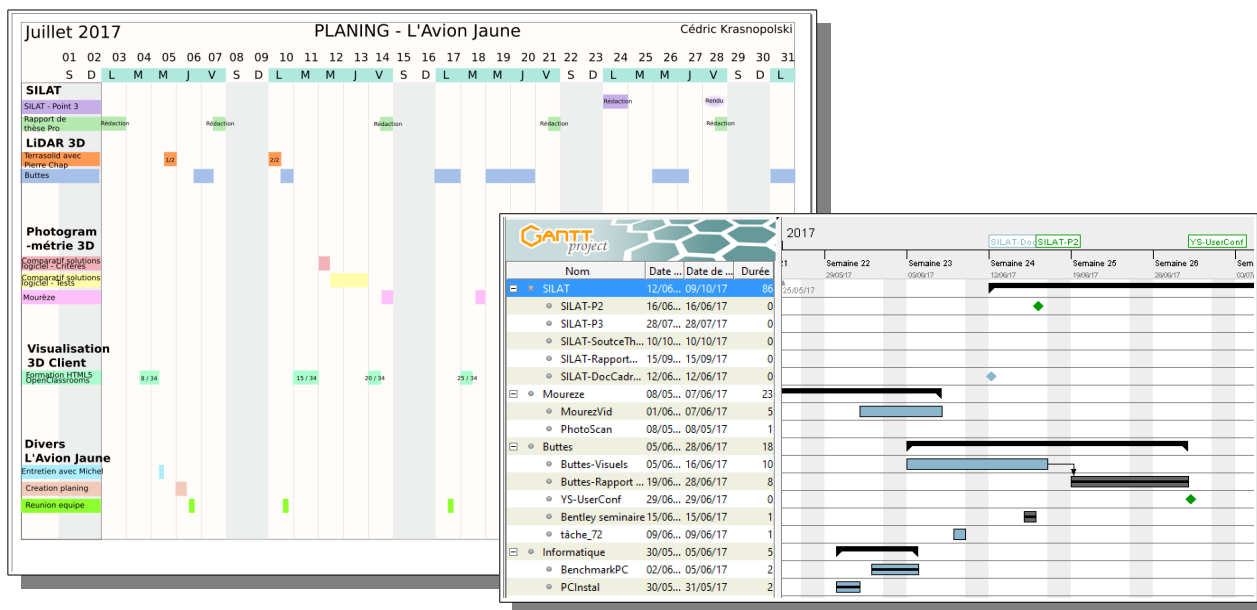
Juillet 2017 PLANING - L'Avion Jaune Cédric Krasnopolski

01 02 03 04 05 06 07 08 09 10 11 12 13 14 15 16 17 18 19 20 21 22 23 24 25 26 27 28 29 30 31
S D L M M J V S D L M M J V S D L M M J V S D L M M J V S D L

SILAT
SILAT - Point 3
Rapport de thèse Pro
Rédaction Rédaction Rédaction Rédaction Rédaction Rédaction Rendu

LiDAR 3D
Terrasolid avec Pierre Chap
1/2 2/2
Buttes

Photogram -métrie 3D
Comparatif solutions logiciel - Critères
Comparatif solutions logiciel - Tests
Mouréze

Visualisation 3D Client
Formation HTML5 OpenClassrooms
8 / 34 15 / 34 20 / 34 25 / 34

Divers L'Avion Jaune
Entretien avec Michel
Creation planing
Reunion equipe

GANTT project

2017
SILAT-Doc SILAT-P2 YS-UserConf
Semaine 22 Semaine 23 Semaine 24 Semaine 25 Semaine 26 Sem
29/05/17 05/06/17 12/06/17 19/06/17 26/06/17 03/07
25/05/17

| Nom | Date ... | Date de ... | Durée |
|---|---|---|---|
| SILAT | 12/06... | 09/10/17 | 86 |
| SILAT-P2 | 16/06... | 16/06/17 | 0 |
| SILAT-P3 | 28/07... | 28/07/17 | 0 |
| SILAT-SoutceTh... | 10/10... | 10/10/17 | 0 |
| SILAT-Rapport... | 15/09... | 15/09/17 | 0 |
| SILAT-DocCadr... | 12/06... | 12/06/17 | 0 |
| Moureze | 08/05... | 07/06/17 | 23 |
| MourezVid | 01/06... | 07/06/17 | 5 |
| PhotoScan | 08/05... | 08/05/17 | 1 |
| Buttes | 05/06... | 28/06/17 | 18 |
| Buttes-Visuels | 05/06... | 16/06/17 | 10 |
| Buttes-Rapport ... | 19/06... | 28/06/17 | 8 |
| YS-UserConf | 29/06... | 29/06/17 | 0 |
| Bentley seminaire | 15/06... | 15/06/17 | 1 |
| tâche_72 | 09/06... | 09/06/17 | 1 |
| Informatique | 30/05... | 05/06/17 | 5 |
| BenchmarkPC | 02/06... | 05/06/17 | 2 |
| PCInstal | 30/05... | 31/05/17 | 2 |